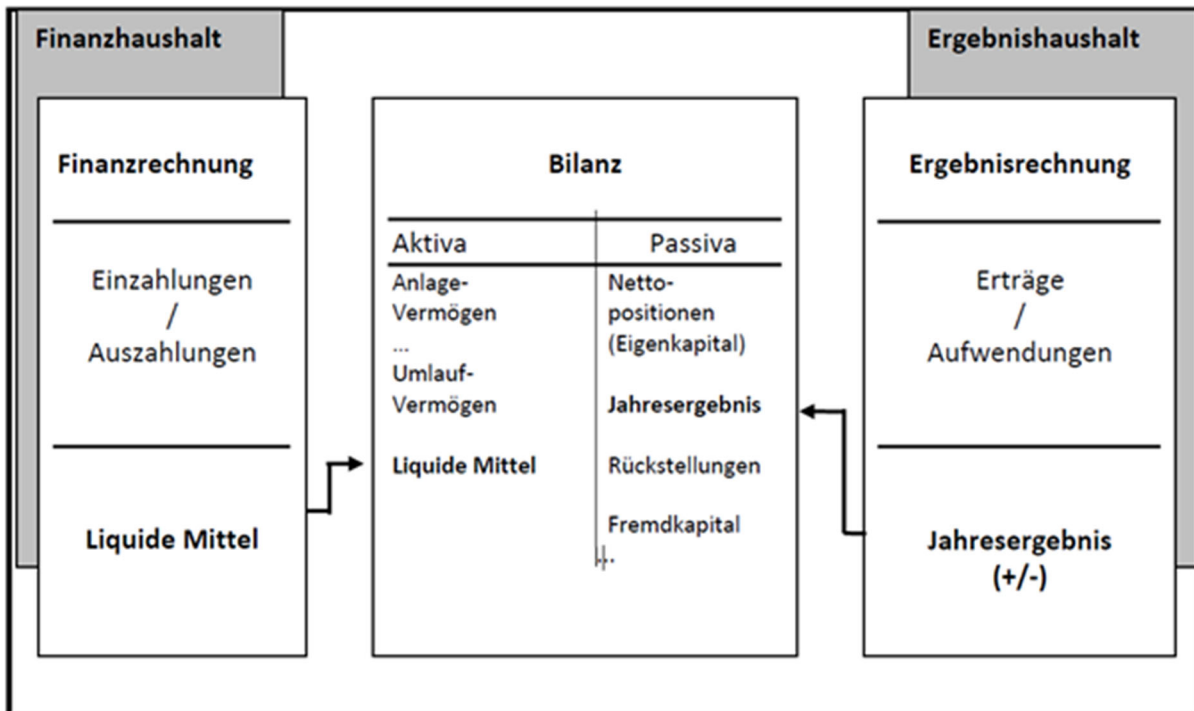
Finanzhaushalt

Ergebnishaushalt

Finanzrechnung

Einzahlungen / Auszahlungen

Liquide Mittel

Bilanz

| Aktiva | Passiva |
|---|---|
| Anlage-Vermögen ... Umlauf-Vermögen | Netto-positionen (Eigenkapital) |
| | **Jahresergebnis** |
| **Liquide Mittel** | Rückstellungen |
| | Fremdkapital ... |

Ergebnisrechnung

Erträge / Aufwendungen

Jahresergebnis (+/-)